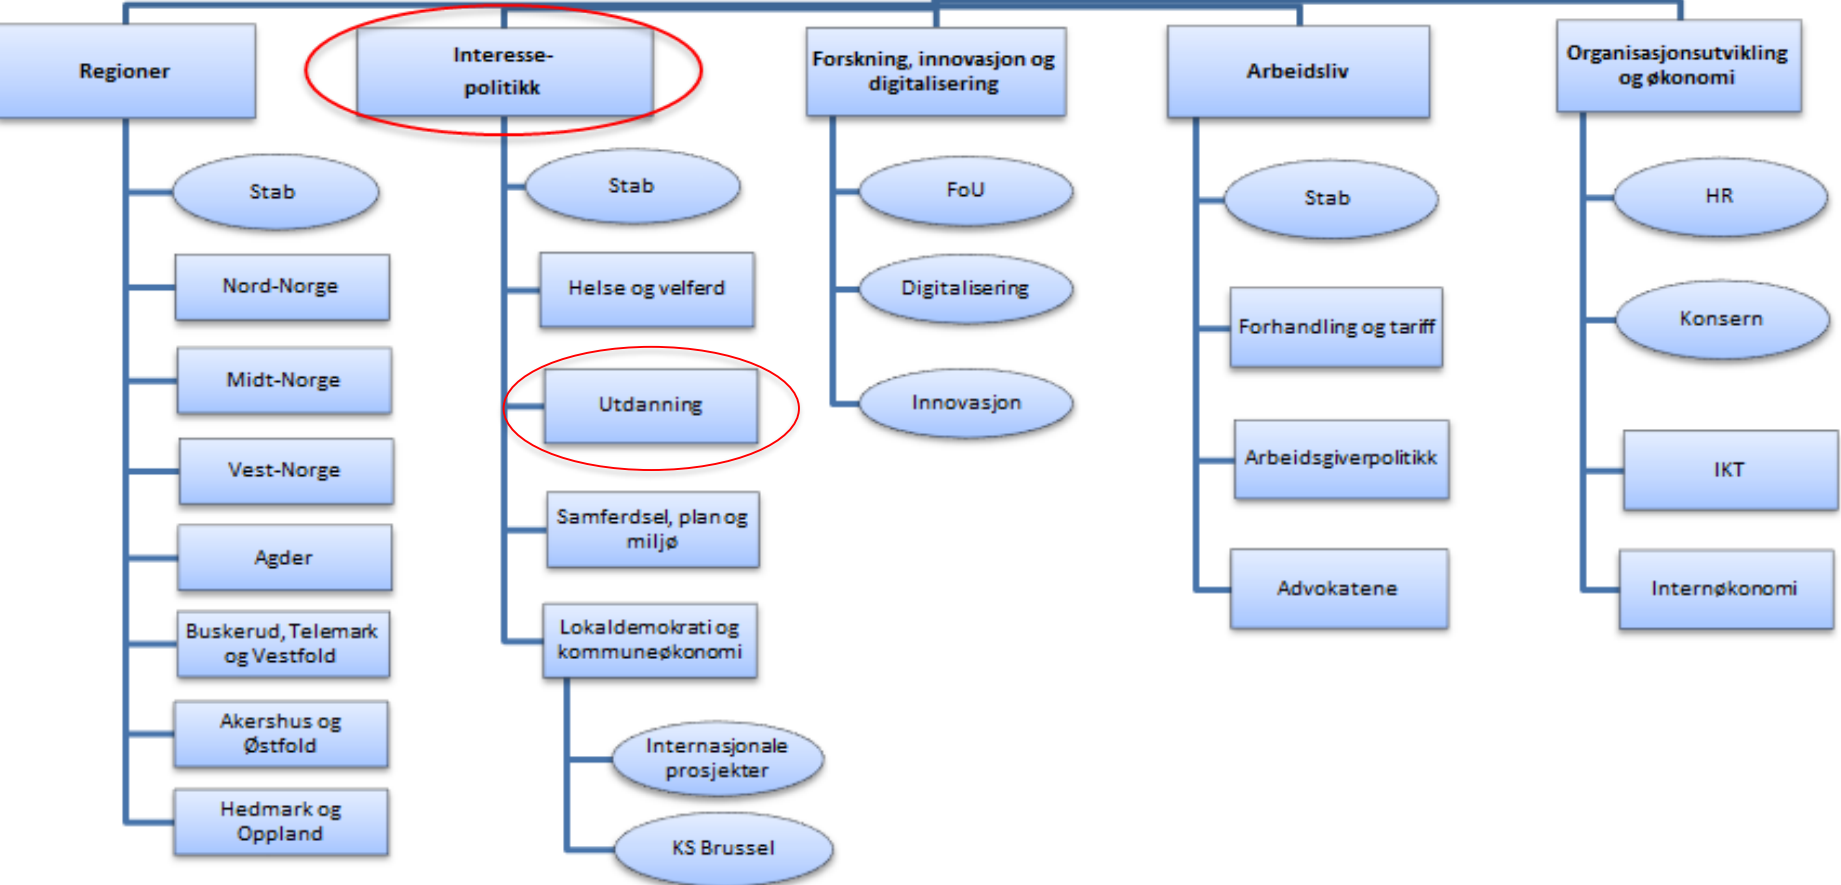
Regioner

Stab

Nord-Norge

Midt-Norge

Vest-Norge

Agder

Buskerud, Telemark og Vestfold

Akershus og Østfold

Hedmark og Oppland

Interesse-politikk

Stab

Helse og velferd

Utdanning

Samferdsel, plan og miljø

Lokaldemokrati og kommuneøkonomi

Internasjonale prosjekter

KS Brussel

Forskning, innovasjon og digitalisering

FoU

Digitalisering

Innovasjon

Arbeidsliv

Stab

Forhandling og tariff

Arbeidsgiverpolitikk

Advokatene

Organisasjonsutvikling og økonomi

HR

Konsern

IKT

Internøkonomi